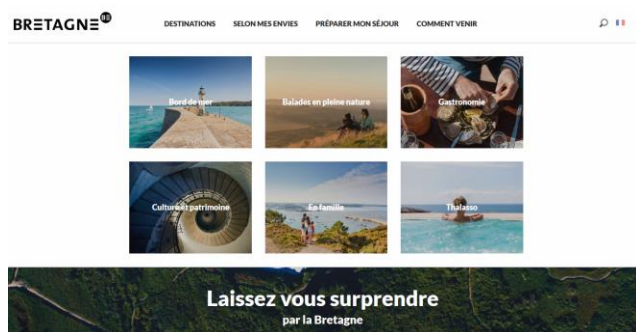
BRETAGNE

DESTINATIONS SELON MES ENVIES PRÉPARER MON SÉJOUR COMMENT VENIR

Bord de mer

Balades en pleine nature

Gastronomie

Culture et patrimoine

En famille

Thalasso

Laissez vous surprendre
par la Bretagne